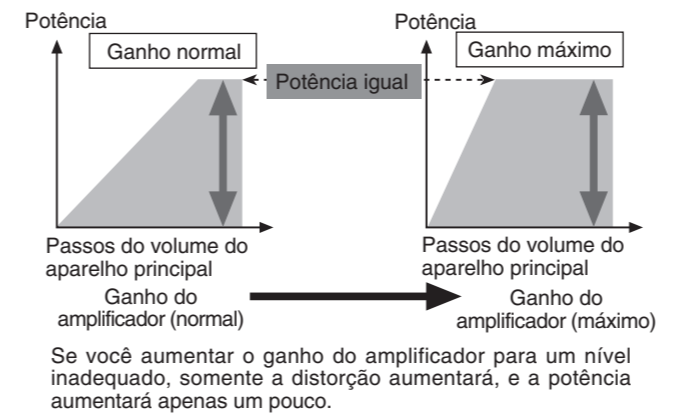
Potência

Ganho normal

Passos do volume do aparelho principal

Ganho do amplificador (normal)

Potência igual

Potência

Ganho máximo

Passos do volume do aparelho principal

Ganho do amplificador (máximo)

Se você aumentar o ganho do amplificador para um nível inadequado, somente a distorção aumentará, e a potência aumentará apenas um pouco.